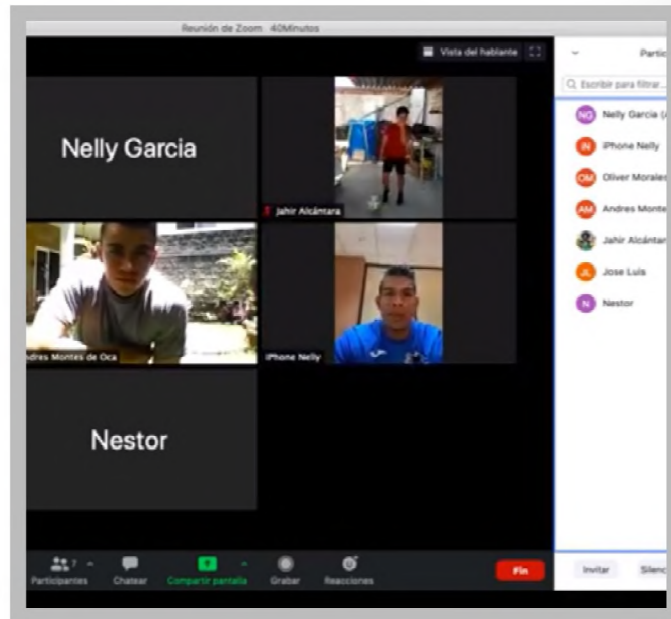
Reunión de Zoom 40Minutos

Vista del hablante

Nelly Garcia

Jahir Alcántara

ndres Montes de Oca

iPhone Nelly

Nestor

Partic

Escribir para filtrar...

NG Nelly Garcia (

IN iPhone Nelly

OM Oliver Morale

AM Andres Monte

Jahir Alcántar

JL Jose Luis

N Nestor

7

Participantes

Chatear

Compartir pantalla

Grabar

Reacciones

Fin

Invitar

Silenc